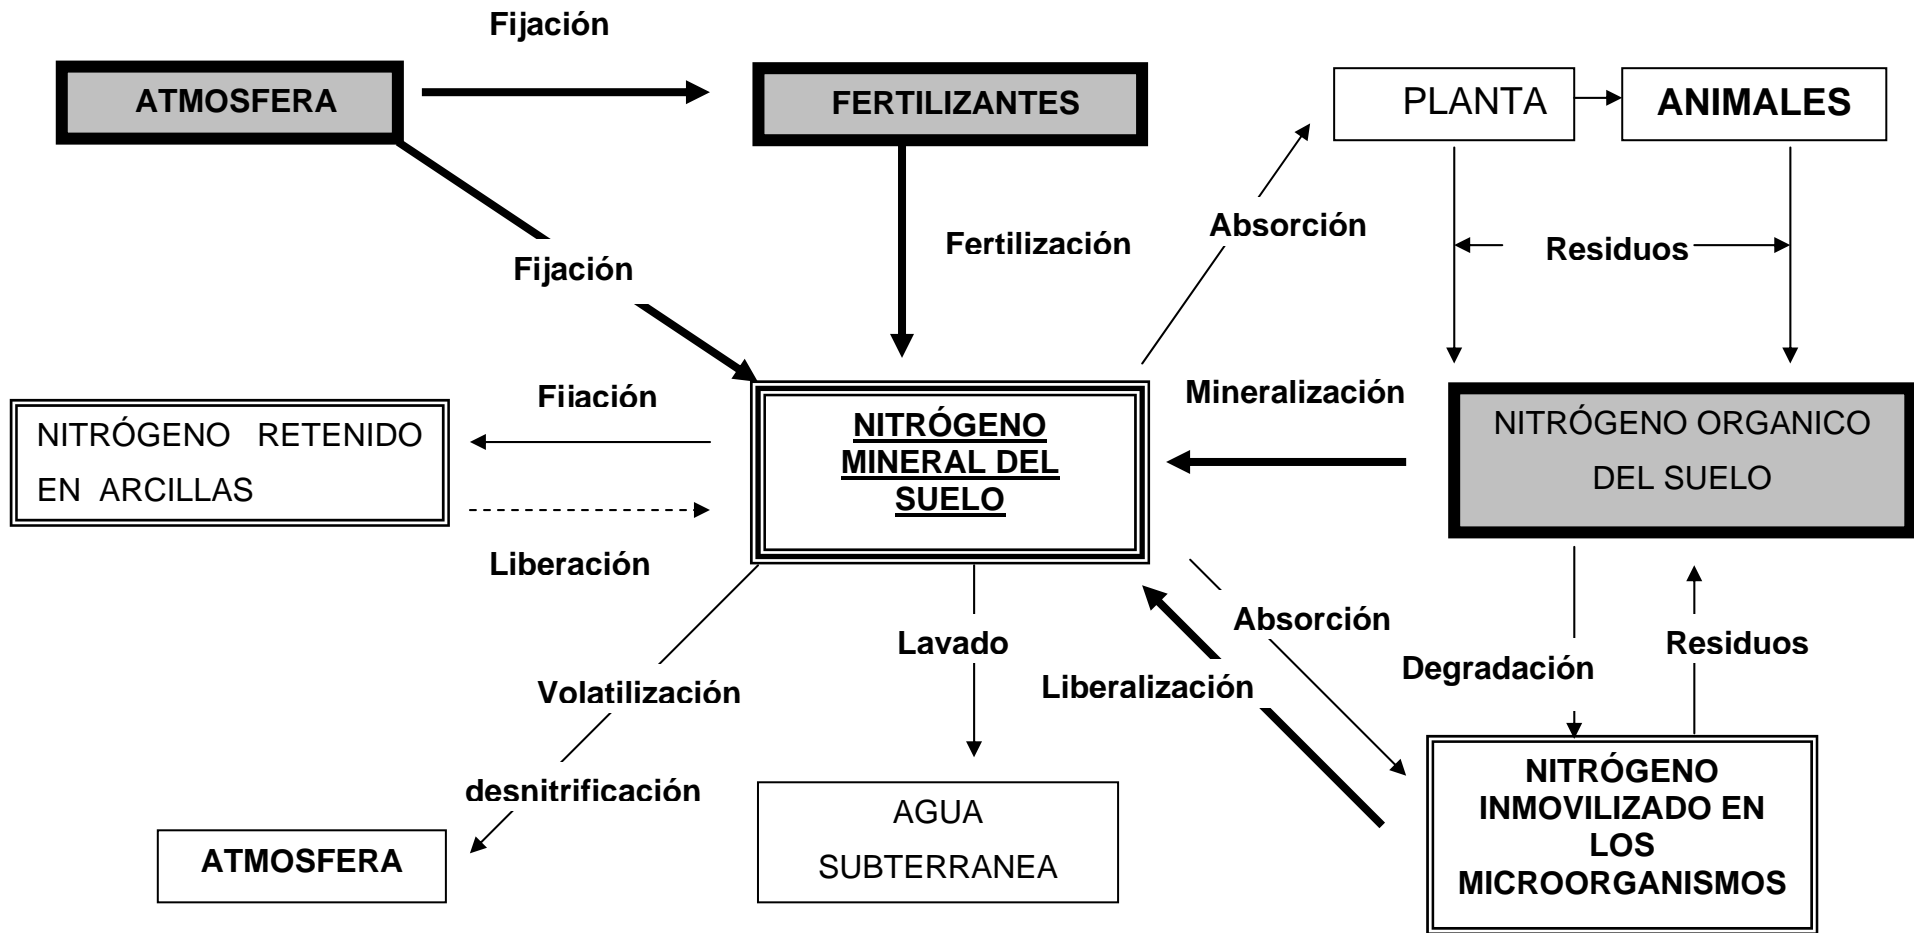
Fijación

ATMOSFERA

FERTILIZANTES

PLANTA

ANIMALES

Absorción

Fertilización

Residuos

Fijación

Fiiación

Mineralización

NITRÓGENO RETENIDO EN ARCILLAS

NITRÓGENO MINERAL DEL SUELO

NITRÓGENO ORGANICO DEL SUELO

Liberación

Absorción

Lavado

Residuos

Degradación

Volatilización

Liberalización

desnitrificación

AGUA SUBTERRANEA

NITRÓGENO INMOVILIZADO EN LOS MICROORGANISMOS

ATMOSFERA